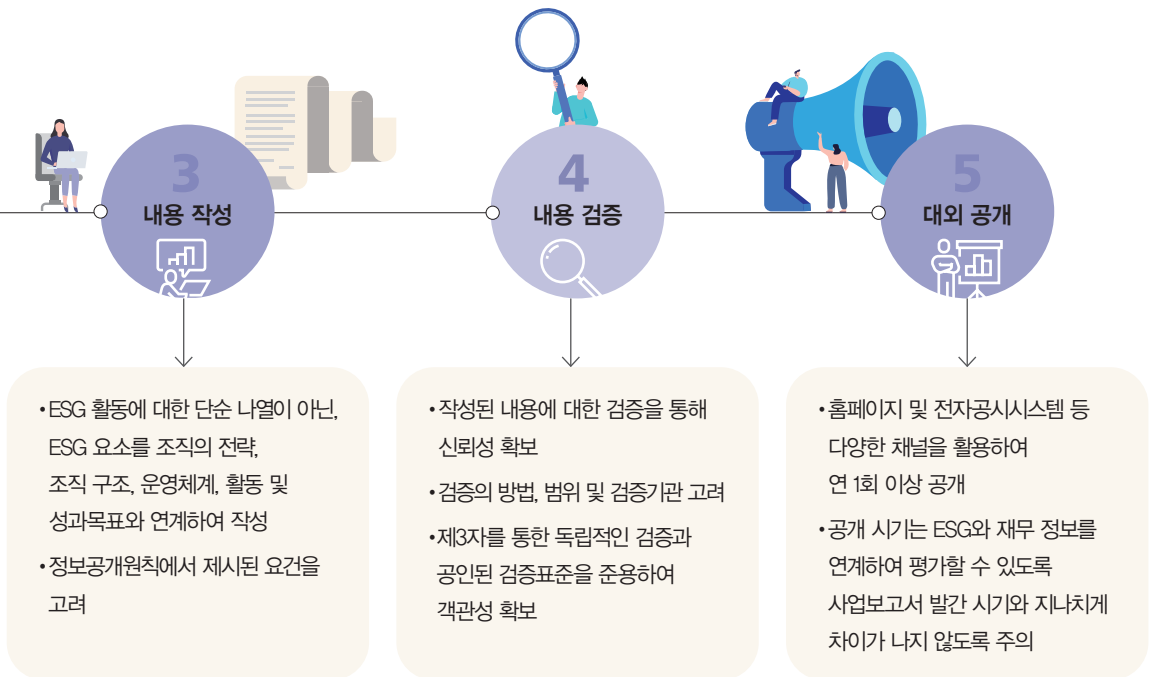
3
내용 작성

4
내용 검증

5
대외 공개

• ESG 활동에 대한 단순 나열이 아닌, ESG 요소를 조직의 전략, 조직 구조, 운영체계, 활동 및 성과목표와 연계하여 작성

• 정보공개원칙에서 제시된 요건을 고려

• 작성된 내용에 대한 검증을 통해 신뢰성 확보

• 검증의 방법, 범위 및 검증기관 고려

• 제3자를 통한 독립적인 검증과 공인된 검증표준을 준용하여 객관성 확보

• 홈페이지 및 전자공시시스템 등 다양한 채널을 활용하여 연 1회 이상 공개

• 공개 시기는 ESG와 재무 정보를 연계하여 평가할 수 있도록 사업보고서 발간 시기와 지나치게 차이가 나지 않도록 주의